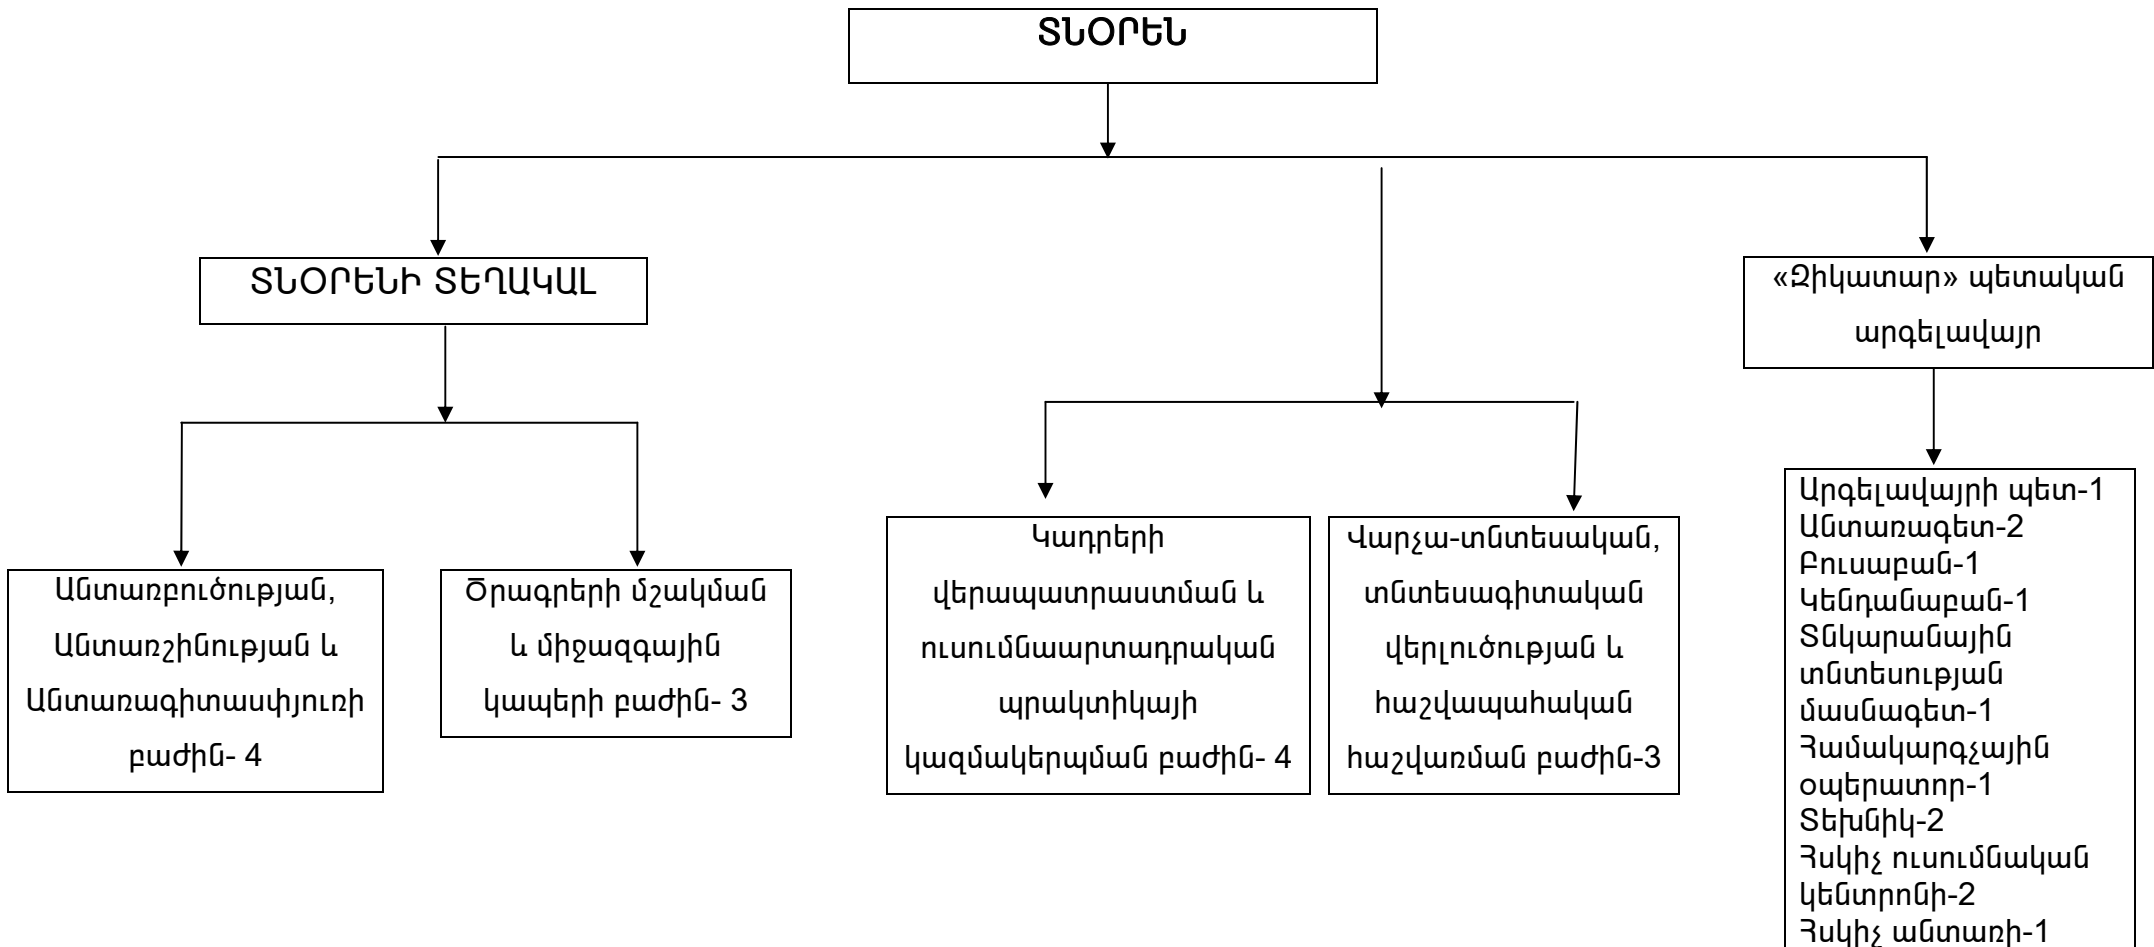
ՏՆՕՐԵՆ

ՏՆՕՐԵՆԻ ՏԵՂԱԿԱԼ

«Ջիկատար» պետական արգելավայր

Անտառբուծության, Անտառշինության և Անտառագիտասփյուռի բաժին- 4

Ծրագրերի մշակման և միջազգային կապերի բաժին- 3

Կադրերի վերապատրաստման և ուսումնաարտադրական պրակտիկայի կազմակերպման բաժին- 4

Վարչա-տնտեսական, տնտեսագիտական վերլուծության և հաշվապահական հաշվառման բաժին-3

Արգելավայրի պետ-1
Անտառագետ-2
Բուսաբան-1
Կենդանաբան-1
Տնկարանային տնտեսության մասնագետ-1
Համակարգչային օպերատոր-1
Տեխնիկ-2
Հսկիչ ուսումնական կենտրոնի-2
Հսկիչ անտառի-1